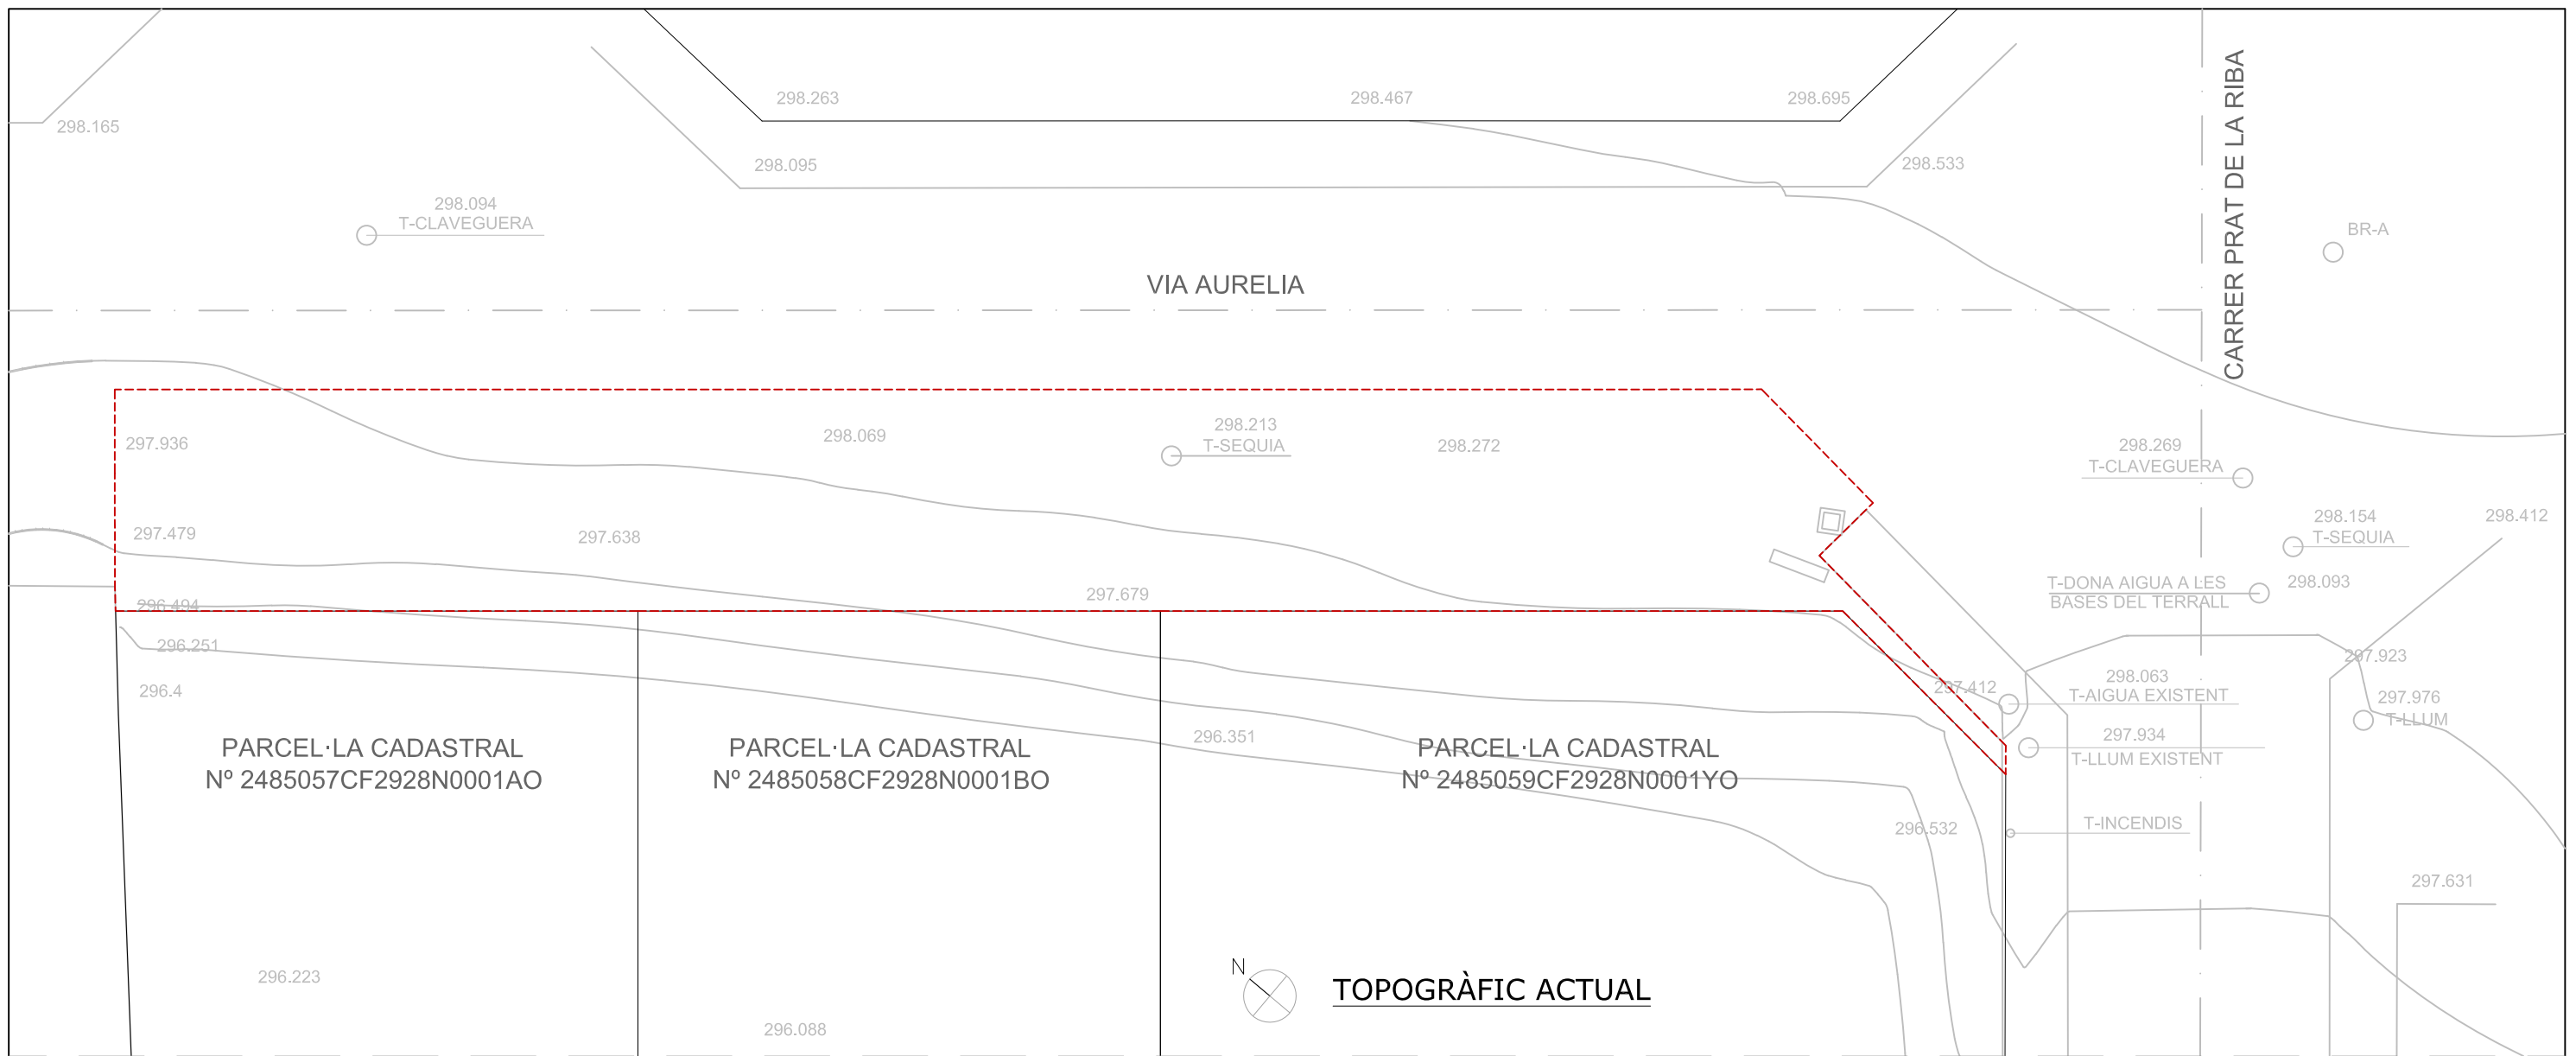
298.165

298.263

298.467

298.695

298.095

298.533

298.094
T-CLAVEGUERA

CARRER PRAT DE LA RIBA

BR-A

VIA AURELIA

297.936

298.069

298.213
T-SEQUIA

298.272

298.269
T-CLAVEGUERA

298.154
T-SEQUIA

298.412

297.479

297.638

T-DONA AIGUA A LES BASES DEL TERRALL

298.093

296.494

297.679

296.251

297.923

296.4

297.412

298.063
T-AIGUA EXISTENT

297.976
T-LLUM

PARCEL·LA CADASTRAL
Nº 2485057CF2928N0001AO

PARCEL·LA CADASTRAL
Nº 2485058CF2928N0001BO

296.351

PARCEL·LA CADASTRAL
Nº 2485059CF2928N0001YO

297.934
T-LLUM EXISTENT

296.532

T-INCENDIS

297.631

296.223

N

TOPOGRÀFIC ACTUAL

296.088